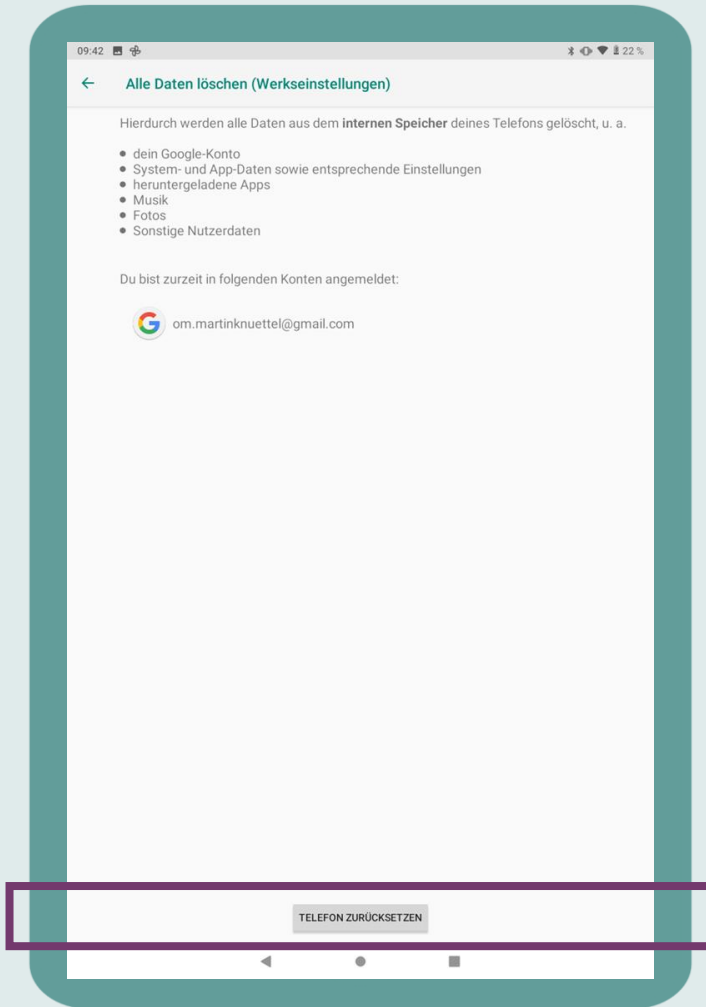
09:42

22 %

Alle Daten löschen (Werkseinstellungen)

Hierdurch werden alle Daten aus dem **internen Speicher** deines Telefons gelöscht, u. a.

- dein Google-Konto
- System- und App-Daten sowie entsprechende Einstellungen
- heruntergeladene Apps
- Musik
- Fotos
- Sonstige Nutzerdaten

Du bist zurzeit in folgenden Konten angemeldet:

om.martinknuettel@gmail.com

TELEFON ZURÜCKSETZEN